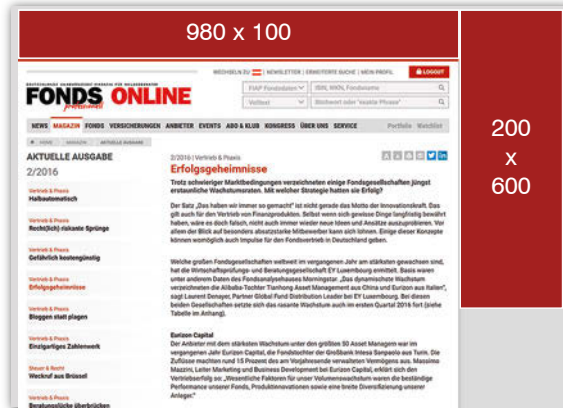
980 x 100

200
x
600

FONDS ONLINE professionell

WECHSELN ZU | NEWSLETTER | ERWEITERTE SUCHE | MEIN PROFIL

LOGOUT

FIAP Fondsdaten

ISIN, WKN, Fondsname

Volltext

Stichwort oder "exakte Phrase"

NEWS MAGAZIN FONDS VERSICHERUNGEN ANBIETER EVENTS ABO & KLUB KONGRESS ÜBER UNS SERVICE Portfolio Watchlist

AKTUELLE AUSGABE

2/2016

Vertrieb & Praxis
Halbautomatisch

Vertrieb & Praxis
Recht(lich)-riskante Sprünge

Vertrieb & Praxis
Gefährlich kostengünstig

Vertrieb & Praxis
Erfolgsgeheimnisse

Vertrieb & Praxis
Bloggen statt plagen

Vertrieb & Praxis
Einzigartiges Zahlenwerk

Steuer & Recht
Weckruf aus Brüssel

Vertrieb & Praxis
Beratungsflüche überbrücken

2/2016 | Vertrieb & Praxis

Erfolgsgeheimnisse

Trotz schwieriger Marktbedingungen verzeichneten einige Fondsgesellschaften jüngst erstaunliche Wachstumsraten. Mit welcher Strategie hatten sie Erfolg?

Der Satz „Das haben wir immer so gemacht" ist nicht gerade das Motto der Innovationskraft. Das gilt auch für den Vertrieb von Finanzprodukten. Selbst wenn sich gewisse Dinge langfristig bewährt haben, wäre es doch falsch, nicht auch immer wieder neue Ideen und Ansätze auszuprobieren. Vor allem der Blick auf besonders absatzstarke Mitbewerber kann sich lohnen. Einige dieser Konzepte können womöglich auch Impulse für den Fondsvertrieb in Deutschland geben.

Welche großen Fondsgesellschaften weltweit im vergangenen Jahr am stärksten gewachsen sind, hat die Wirtschaftsprüfungs- und Beratungsgesellschaft EY Luxembourg ermittelt. Basis waren unter anderem Daten des Fondsanalysehauses Morningstar. „Das dynamischste Wachstum verzeichneten die Alibaba-Tochter Tianhong Asset Management aus China und Eurizon aus Italien", sagt Laurent Denayer, Partner Global Fund Distribution Leader bei EY Luxembourg. Bei diesen beiden Gesellschaften setzte sich das rasante Wachstum auch im ersten Quartal 2016 fort (siehe Tabelle im Anhang).

Eurizon Capital

Der Anbieter mit dem stärksten Wachstum unter den größten 50 Asset Managern war im vergangenen Jahr Eurizon Capital, die Fondstochter der Großbank Intesa Sanpaolo aus Turin. Die Zuflüsse machten rund 15 Prozent des im Vorjahresende verwalteten Vermögens aus. Massimo Mazzini, Leiter Marketing and Business Development bei Eurizon Capital, erklärt sich den Vertriebserfolg so: „Wesentliche Faktoren für unser Volumenwachstum waren die beständige Performance unserer Fonds, Produktinnovationen sowie eine breite Diversifizierung unserer Anlagen."